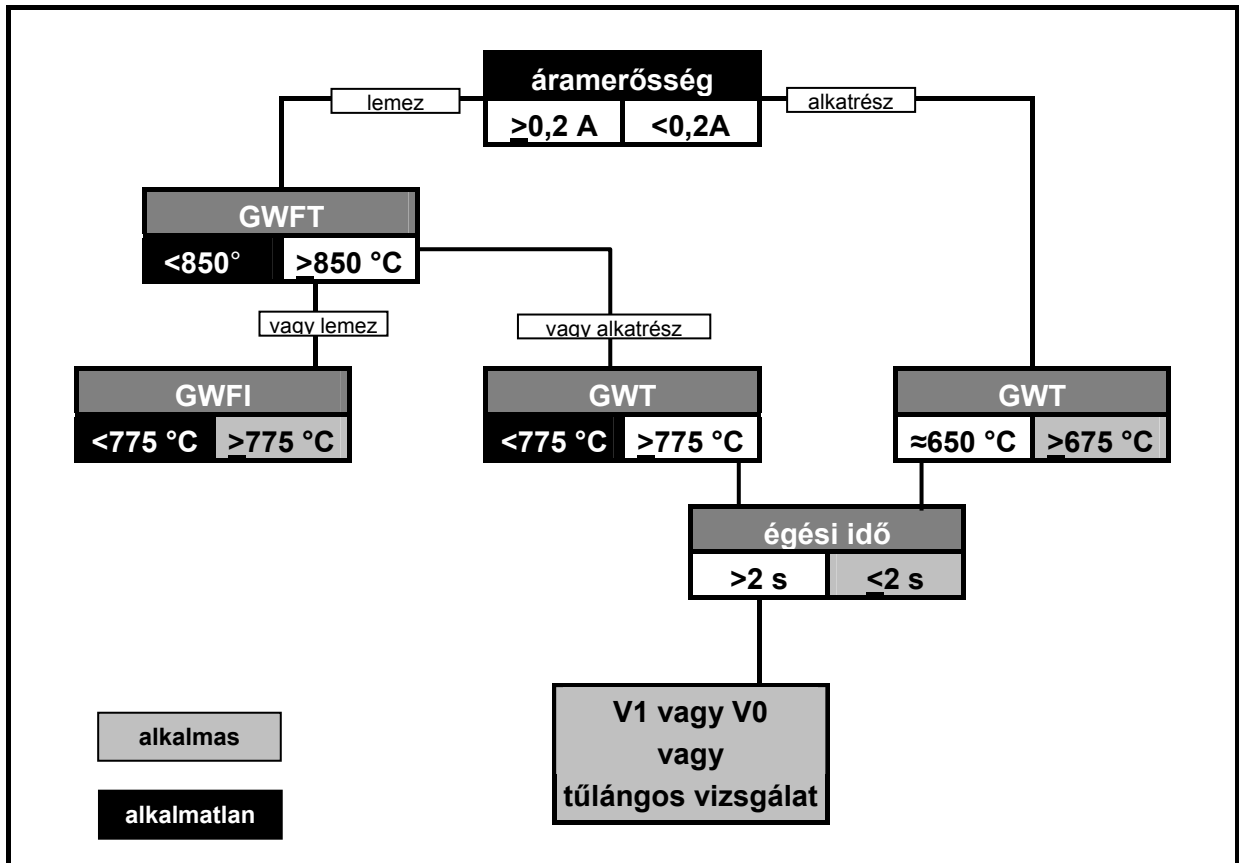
áramerősség

$\geq$0,2 A | <0,2A

lemez

alkatrész

GWFT

<850° | $\geq$850 °C

vagy lemez

vagy alkatrész

GWFI

<775 °C | $\geq$775 °C

GWT

<775 °C | $\geq$775 °C

GWT

≈650 °C | $\geq$675 °C

égési idő

>2 s | $\leq$2 s

V1 vagy V0
vagy
tűlángos vizsgálat

alkalmas

alkalmatlan